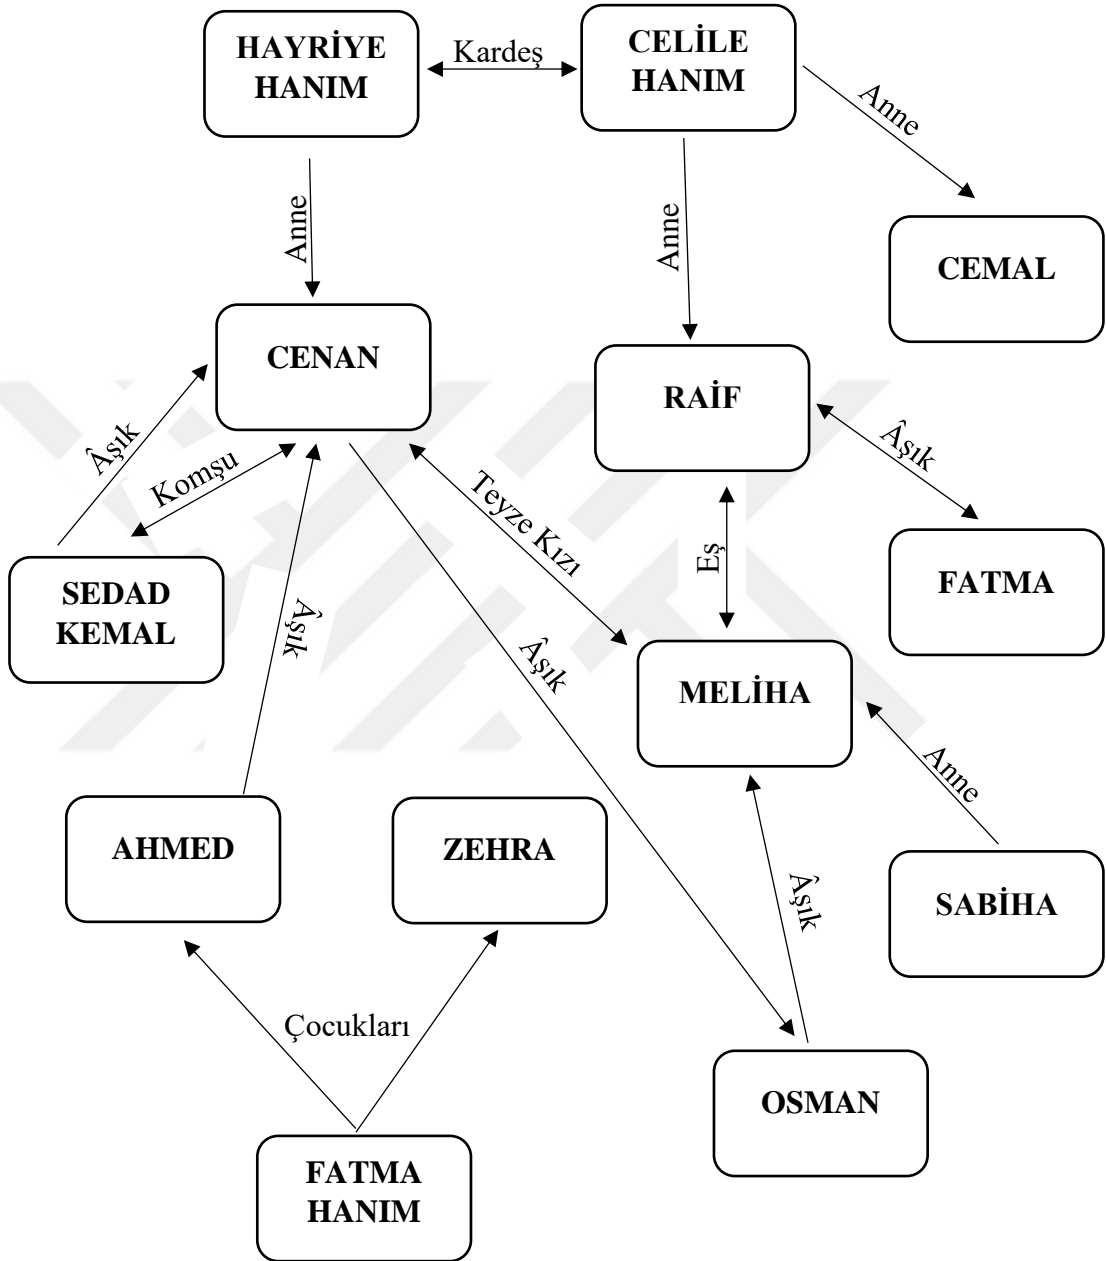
HAYRİYE HANIM

Kardeş

CELİLE HANIM

Anne

Anne

Anne

CEMAL

CENAN

RAİF

Âşık

Âşık

Komşu

Teyze Kızı

Eş

SEDAD KEMAL

Âşık

FATMA

Âşık

MELİHA

Anne

AHMED

ZEHRA

Âşık

SABİHA

Çocukları

OSMAN

FATMA HANIM